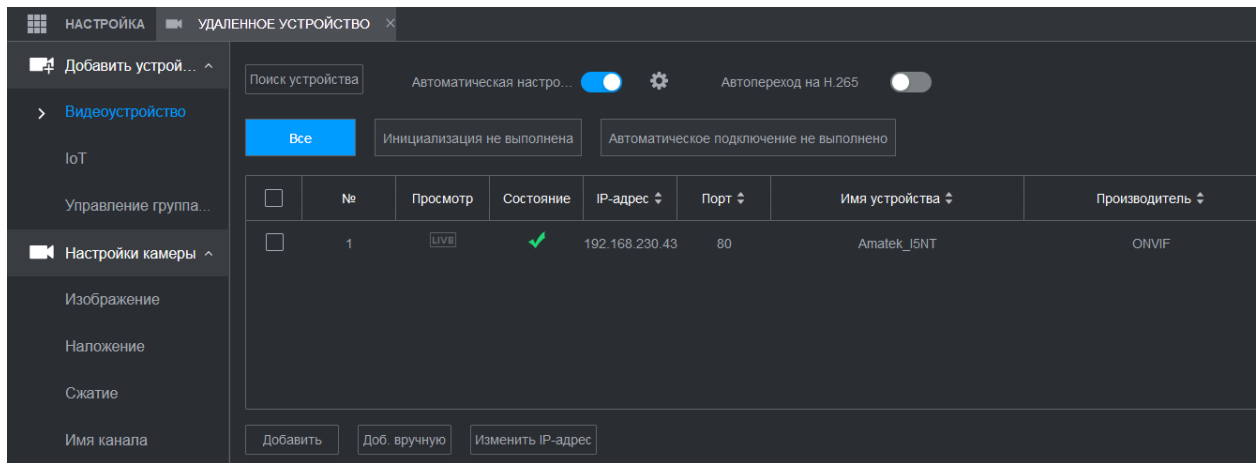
НАСТРОЙКА УДАЛЕННОЕ УСТРОЙСТВО ×

Добавить устрой... ^

Видеоустройство

IoT

Управление группа...

Настройки камеры ^

Изображение

Наложение

Сжатие

Имя канала

Поиск устройства Автоматическая настро... Автопереход на H.265

Все Инициализация не выполнена Автоматическое подключение не выполнено

| | № | Просмотр | Состояние | IP-адрес | Порт | Имя устройства | Производитель |
|---|---|---|---|---|---|---|---|
| | 1 | LIVE | ✓ | 192.168.230.43 | 80 | Amatek_I5NT | ONVIF |

Добавить Доб. вручную Изменить IP-адрес